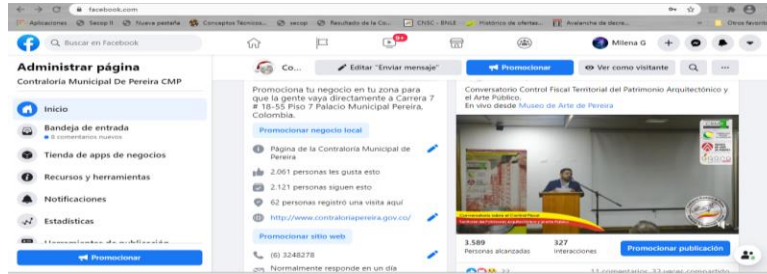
facebook.com

Aplicaciones Secop II Nueva pestaña Conceptos Técnicos... secop Resultado de la Co... CNSC - BNLE Histórico de ofertas... Avalancha de decre... Otros favoritos

Buscar en Facebook

9+

Milena G

Administrar página
Contraloría Municipal De Pereira CMP

Inicio

Bandeja de entrada
8 comentarios nuevos

Tienda de apps de negocios

Recursos y herramientas

Notificaciones

Estadísticas

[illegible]

Promocionar

Co...

Editar "Enviar mensaje"

Promocionar

Ver como visitante

...

Promociona tu negocio en tu zona para que la gente vaya directamente a Carrera 7 # 18-55 Piso 7 Palacio Municipal Pereira, Colombia.

Promocionar negocio local

Página de la Contraloría Municipal de Pereira

2.061 personas les gusta esto

2.121 personas siguen esto

62 personas registró una visita aquí

http://www.contraloriapereira.gov.co/

Promocionar sitio web

(6) 3248278

Normalmente responde en un día

Conversatorio Control Fiscal Territorial del Patrimonio Arquitectónico y el Arte Público.
En vivo desde Museo de Arte de Pereira

3.589
Personas alcanzadas

327
Interacciones

Promocionar publicación

11 comentarios 33 veces compartido